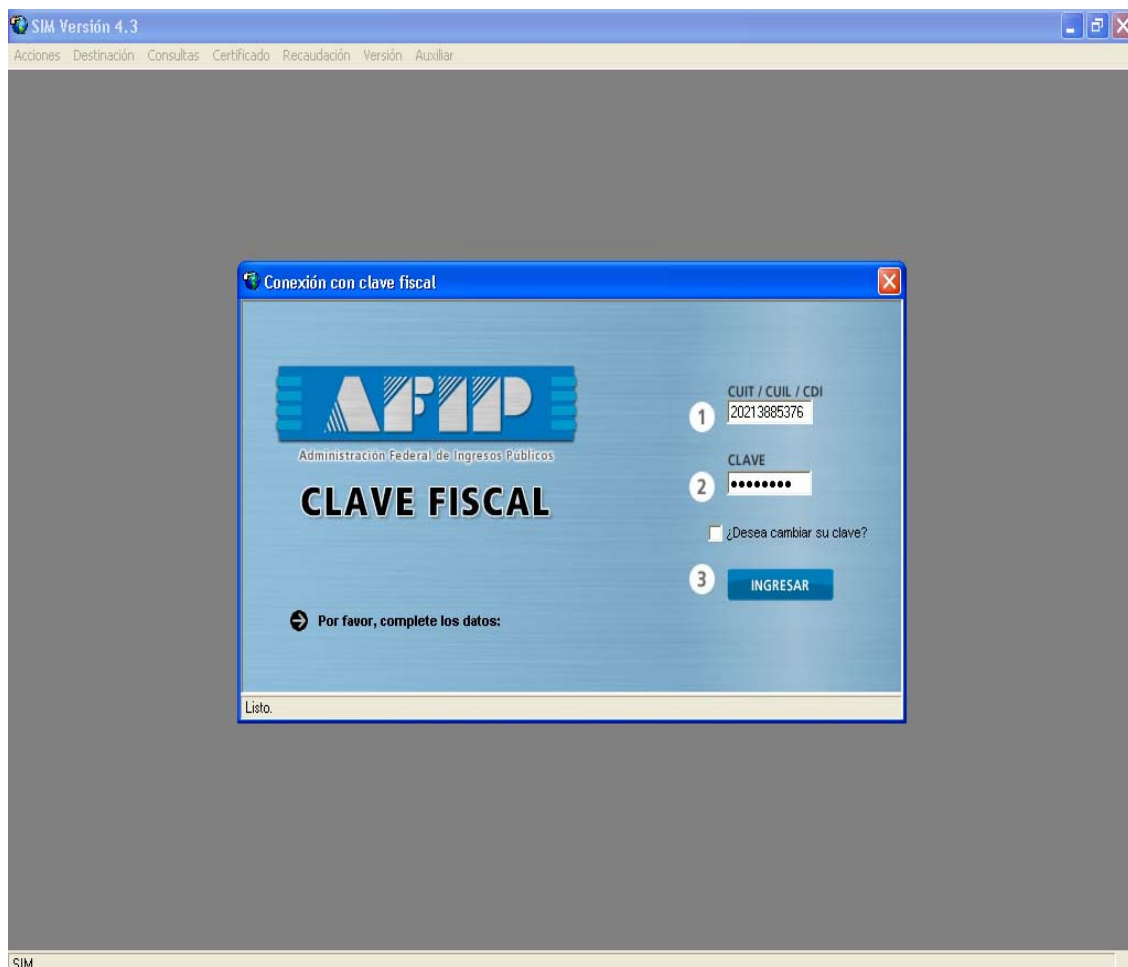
SIM Versión 4.3

Acciones Destinación Consultas Certificado Recaudación Versión Auxiliar

Conexión con clave fiscal

AFIP

Administración Federal de Ingresos Públicos

CLAVE FISCAL

CUIT / CUIL / CDI

1 20213885376

CLAVE

2 ••••••••

¿Desea cambiar su clave?

3 INGRESAR

Por favor, complete los datos:

Listo.

SIM